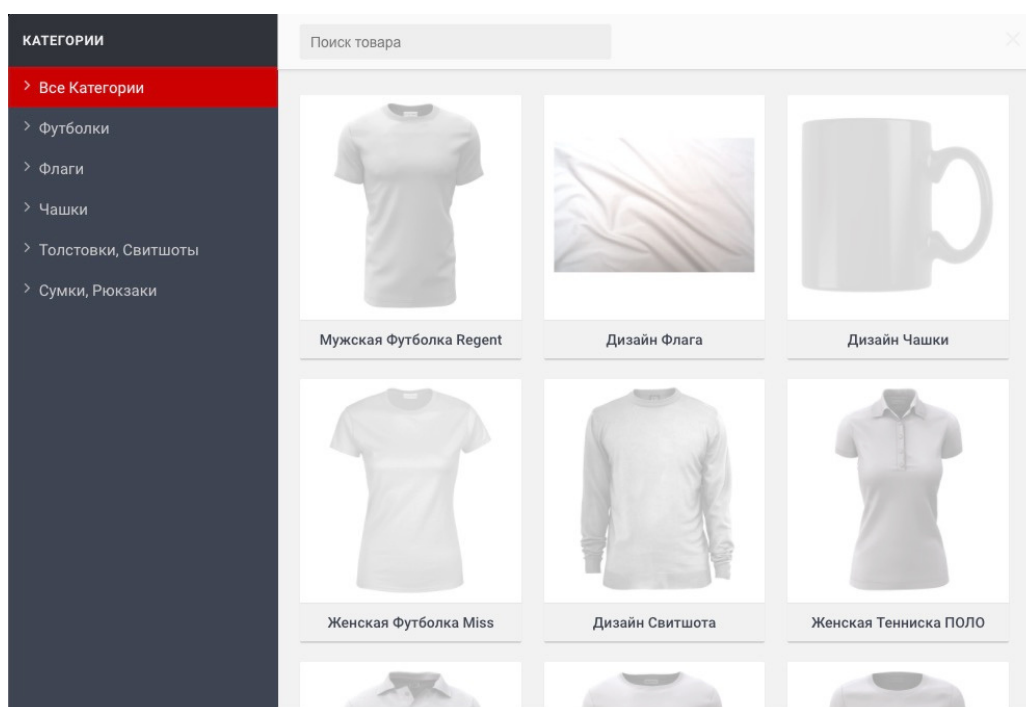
КАТЕГОРИИ

> Все Категории
> Футболки
> Флаги
> Чашки
> Толстовки, Свитшоты
> Сумки, Рюкзаки

Поиск товара

×

Мужская Футболка Regent

Дизайн Флага

Дизайн Чашки

Женская Футболка Miss

Дизайн Свитшота

Женская Тенниска ПОЛО